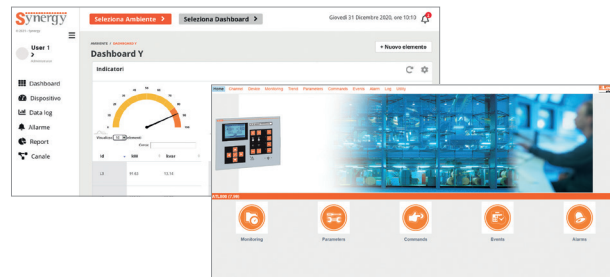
Synergy

Seleziona Ambiente >

Seleziona Dashboard >

Giovedì 31 Dicembre 2020, ore 10:13

User 1
>

Dashboard
Dispositivo
Data log
Allarme
Report
Canale

Dashboard Y

+ Nuovo elemento

Indicatori

Id
SIM
Rete

L8
97.93
12.18

Home Overview Device Monitoring Trend Parameters Commands Events Alarm Log Utility

Monitoring
Parameters
Commands
Events
Alarms